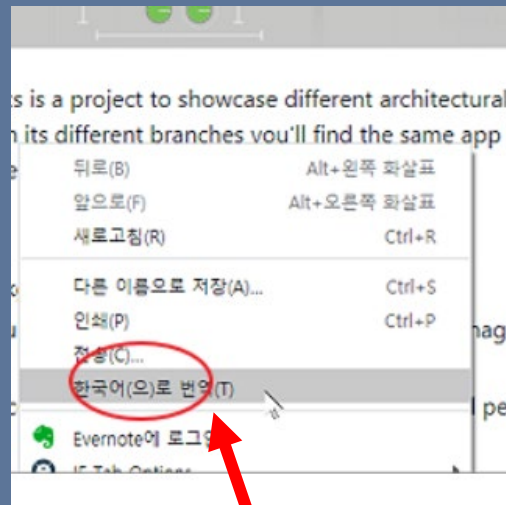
ts is a project to showcase different architectural
n its different branches you'll find the same app

뒤로(B) Alt+왼쪽 화살표
앞으로(F) Alt+오른쪽 화살표
새로고침(R) Ctrl+R
다른 이름으로 저장(A)... Ctrl+S
인쇄(P) Ctrl+P
전송(C)...
한국어(으)로 번역(T)
Evernote에 로그인
IE Tab Options

nag
l pe